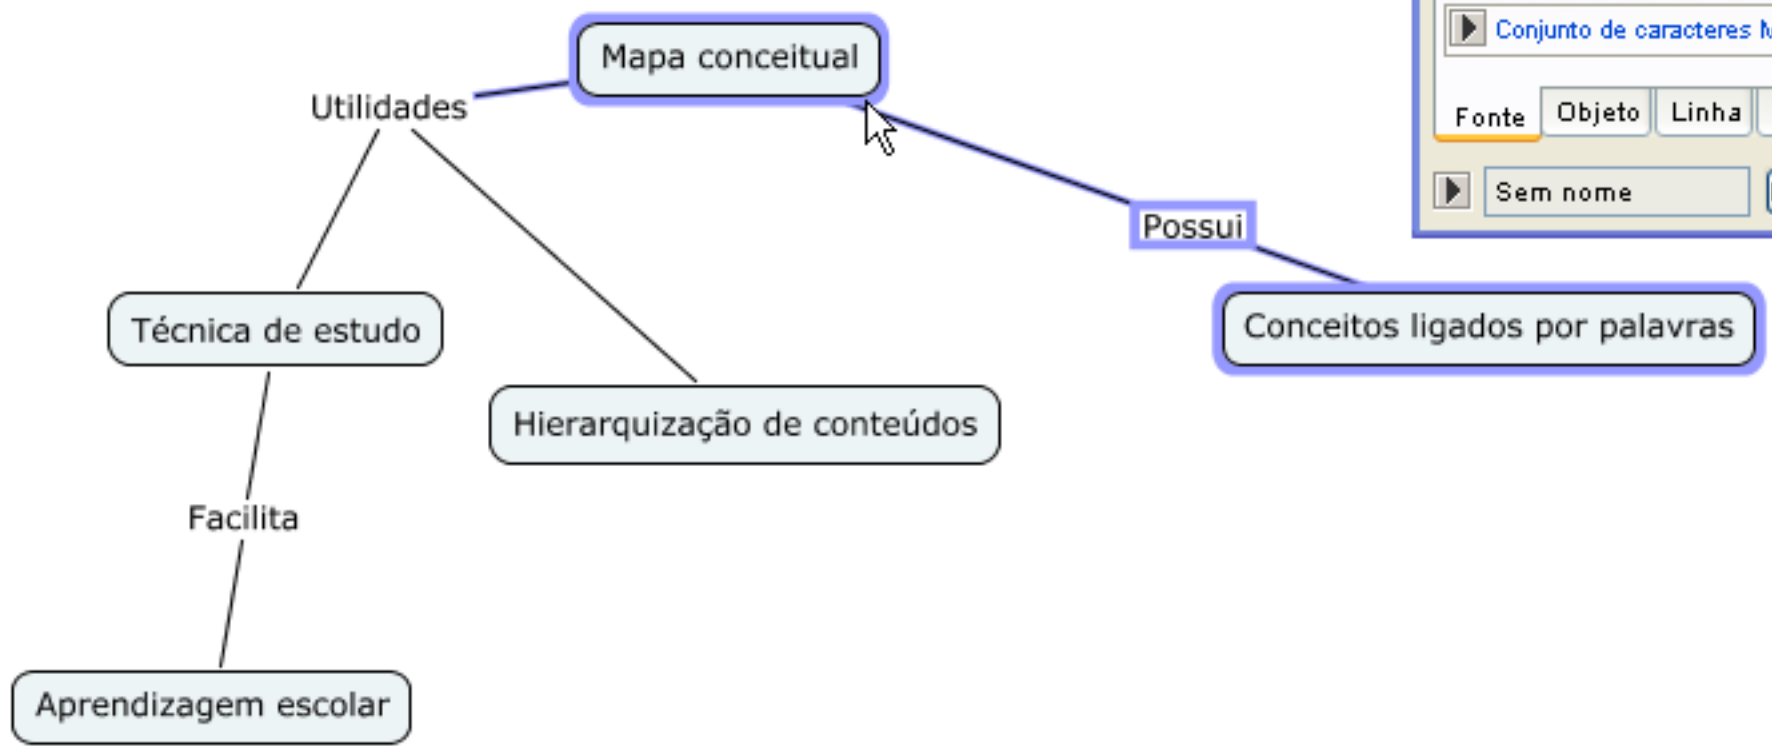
Mapa conceitual

Utilidades

Possui

Conceitos ligados por palavras

Técnica de estudo

Hierarquização de conteúdos

Facilita

Aprendizagem escolar

Conjunto de caracteres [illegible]

Fonte Objeto Linha

Sem nome